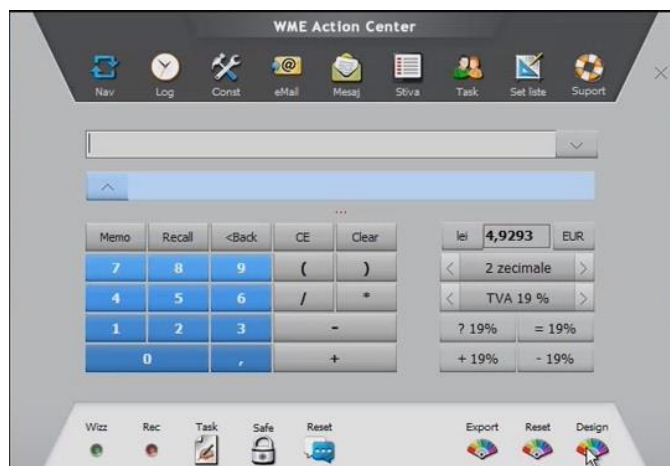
WME Action Center

Nav Log Const eMail Mesaj Stiva Task Set liste Suport

Memo Recall <Back CE Clear
7 8 9 ( )
4 5 6 / *
1 2 3 -
0 , +

lei 4,9293 EUR
2 zecimale
TVA 19 %
? 19% = 19%
+ 19% - 19%

Wizz Rec Task Safe Reset
Export Reset Design